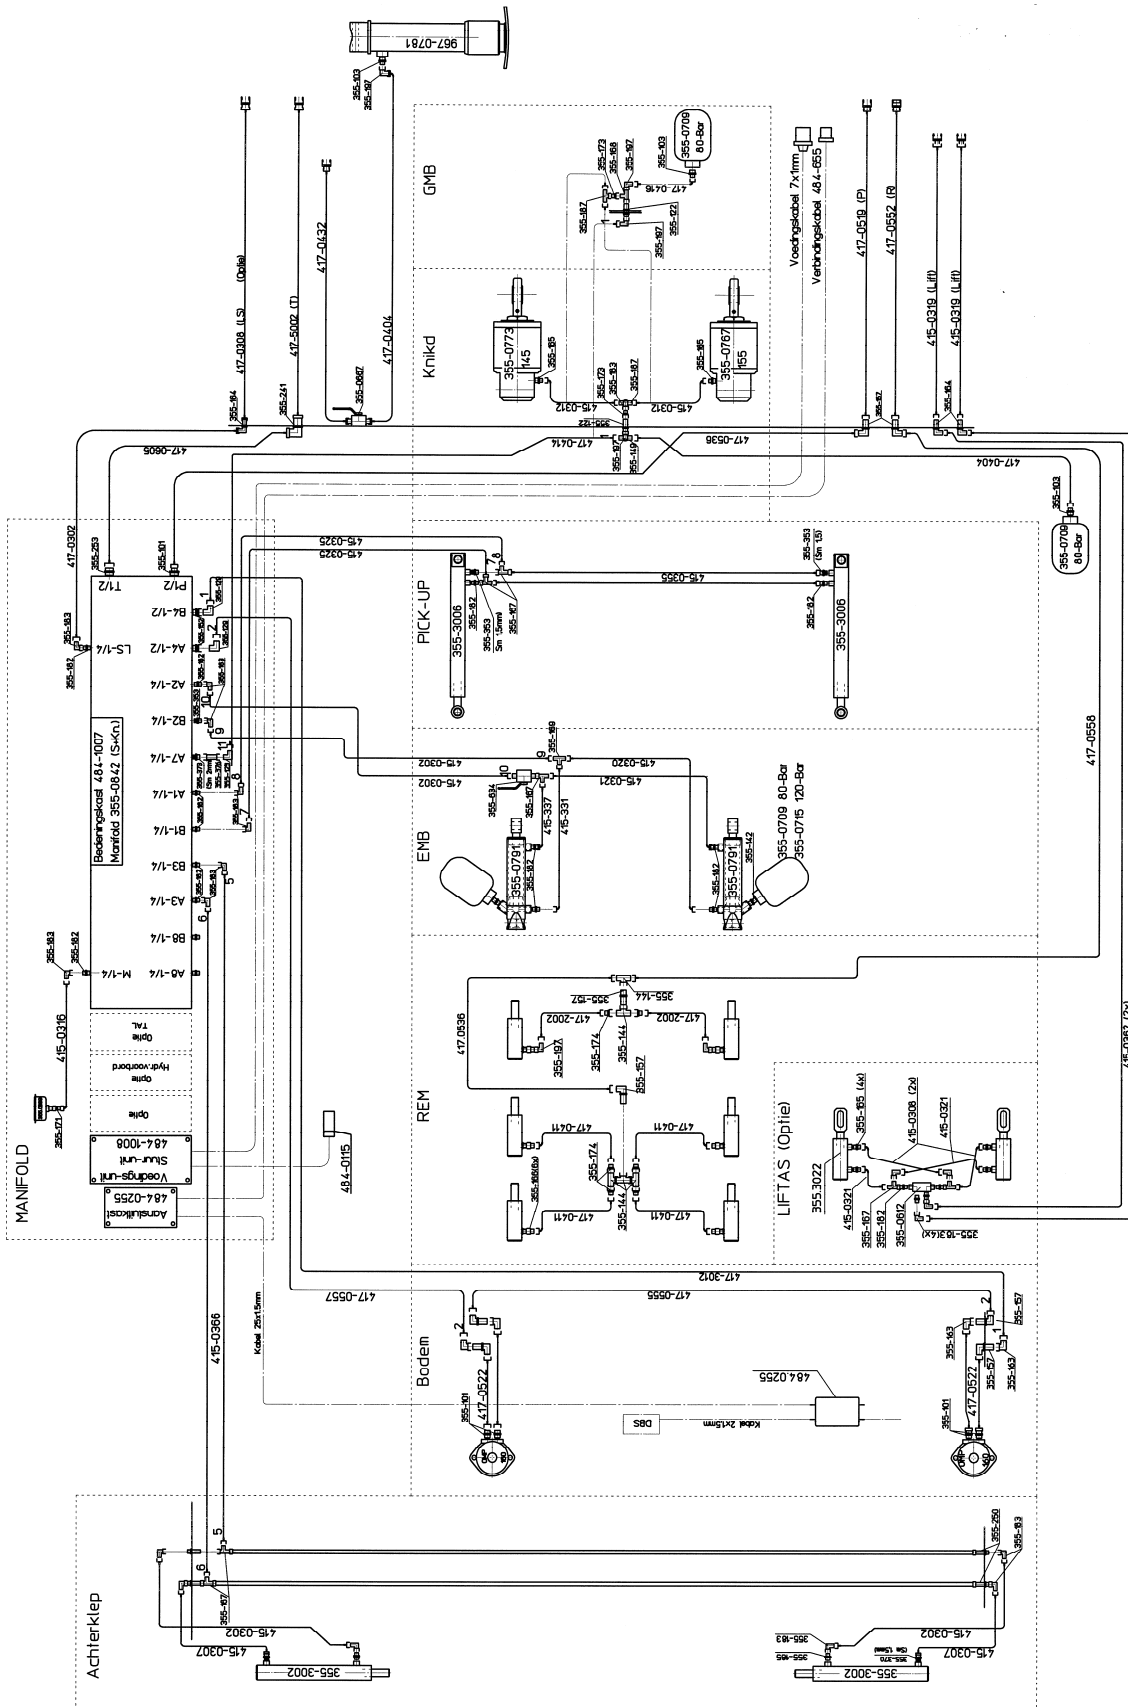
967-0781
355-103
355-197
417-0308 (LS) (Optie)
417-5002 (T)
417-0432
417-0404
355-164
355-241
355-0687
417-0606
417-0302
355-253
355-101
GMB
355-0709 80-Bar
355-103
355-173
355-158
355-197
417-0416
355-162
355-122
355-197
Knikd
355-0773 145
355-165
355-173
355-163
355-167
415-0312
415-0312
355-0767 155
355-165
355-122
417-0414
355-167
355-119
417-0536
Voedingskabel 7x1mm
Verbindingskabel 484-655
417-0519 (P)
417-0552 (R)
355-157
355-164
415-0319 (Lift)
415-0319 (Lift)
417-0404
355-103
355-0709 80-Bar
MANIFOLD
T1/2
P1/2
LS-1/4
B4-1/2
A4-1/2
A2-1/4
B2-1/4
A7-1/4
A1-1/4
B1-1/4
B3-1/4
A3-1/4
B8-1/4
A8-1/4
M-1/4
Bedieningskast 484-1007
Manifold 355-0842 (S+Kn)
355-183
355-182
355-183
355-182
415-0316
355-171
TAL Optie
Optie Hydr.voorbord
Optie
Voedings-unit Stuur-unit 484-1008
Aansluitkast 484-0255
484-0115
415-0325
415-0325
PICK-UP
355-3006
355-353 Sm 1.5mm
355-182
355-167
415-0355
355-353 (Sm 1.5)
355-182
355-3006
EMB
415-0302
415-0302
415-0320
415-0321
355-169
355-0791
355-0791
355-162
415-337
415-331
355-0709 80-Bar
355-0715 120-Bar
417-0558
REM
417.0536
355-157
355-144
417-2002
417-2002
355-197
355-174
355-144
355-157
417-0411
417-0411
355-174
355-144
417-0411
417-0411
LIFTAS (Optie)
355.3022
355-165 (4x)
415-0308 (2x)
415-0321
415-0321
355-167
355-182
355-0612
355-163(4x)
417-3012
417-0557
417-0555
Bodem
415-0366
Kabel 2x1,5mm
417-0522
355-101
484.0255
DBS
Kabel 2x1,5mm
355-157
355-163
417-0522
355-167
355-163
355-101
Achterklep
355-167
415-0302
415-0307
355-3002
355-250
355-183
355-183
355-165
355-370
415-0302
415-0307
355-3002